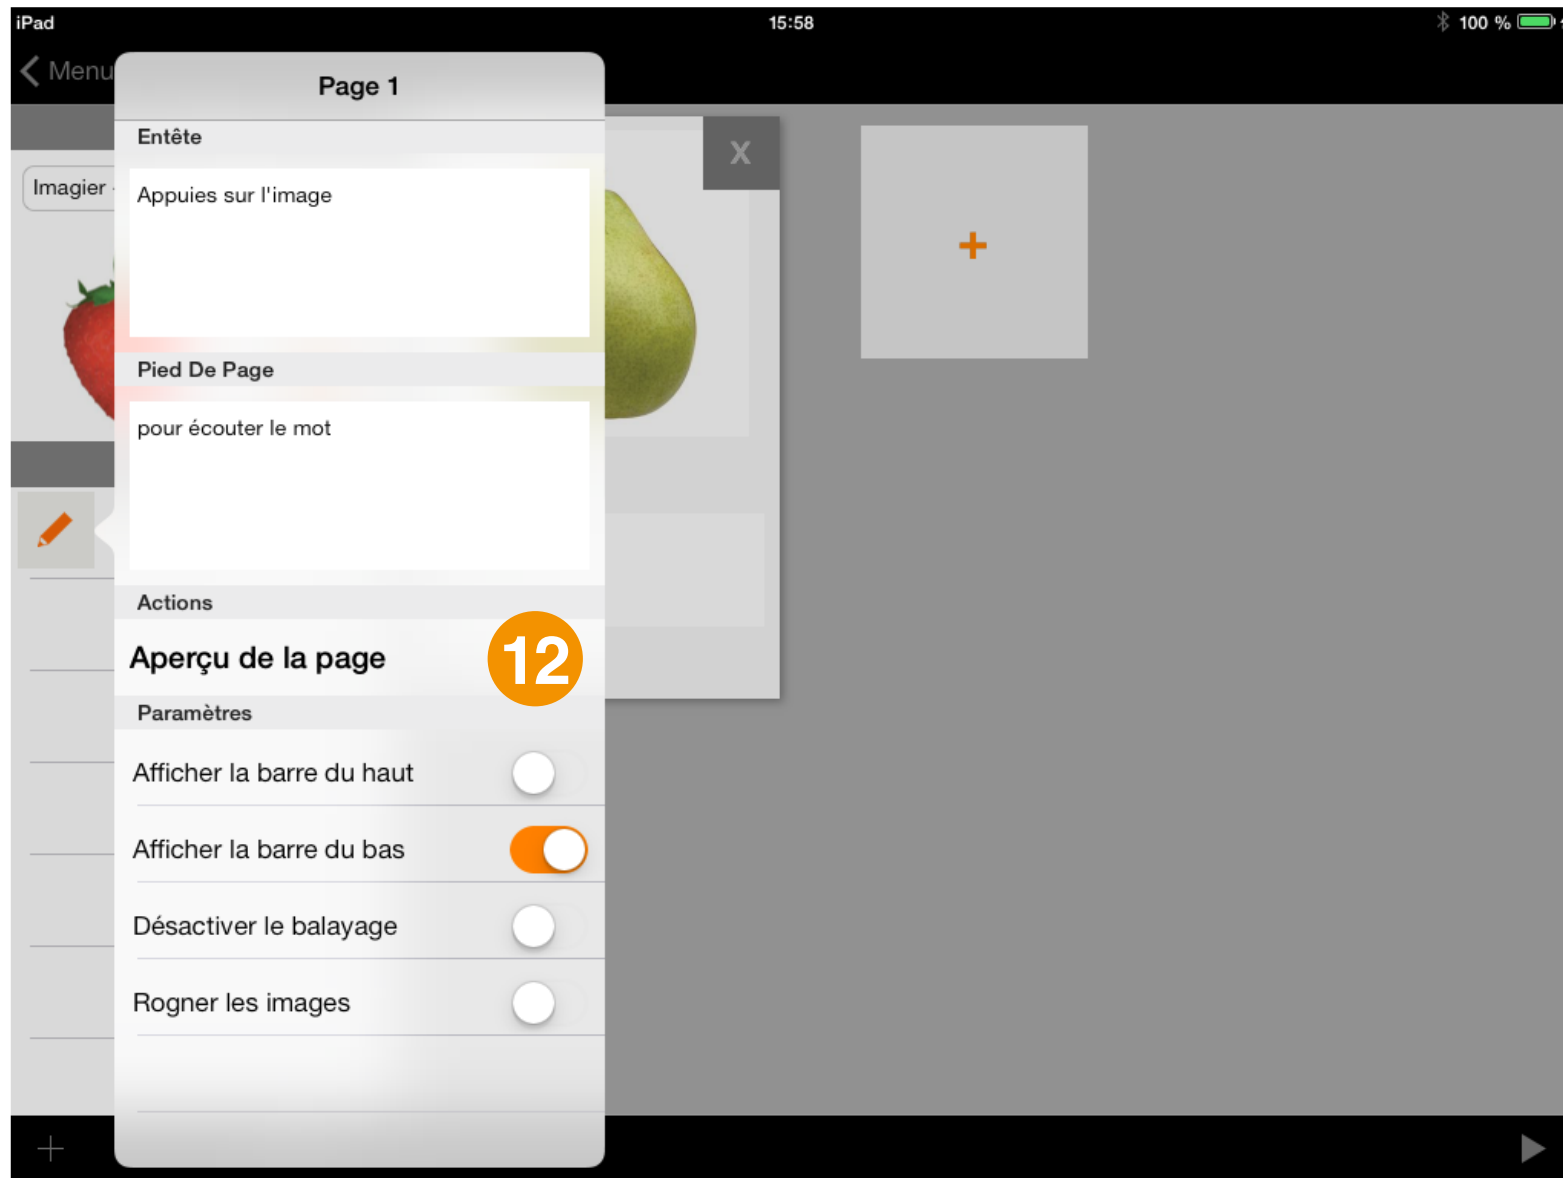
iPad

15:58

100 %

Menu

Imagier

Page 1

Entête

Appuies sur l'image

Pied De Page

pour écouter le mot

Actions

Aperçu de la page

12

Paramètres

Afficher la barre du haut

Afficher la barre du bas

Désactiver le balayage

Rogner les images

X

+